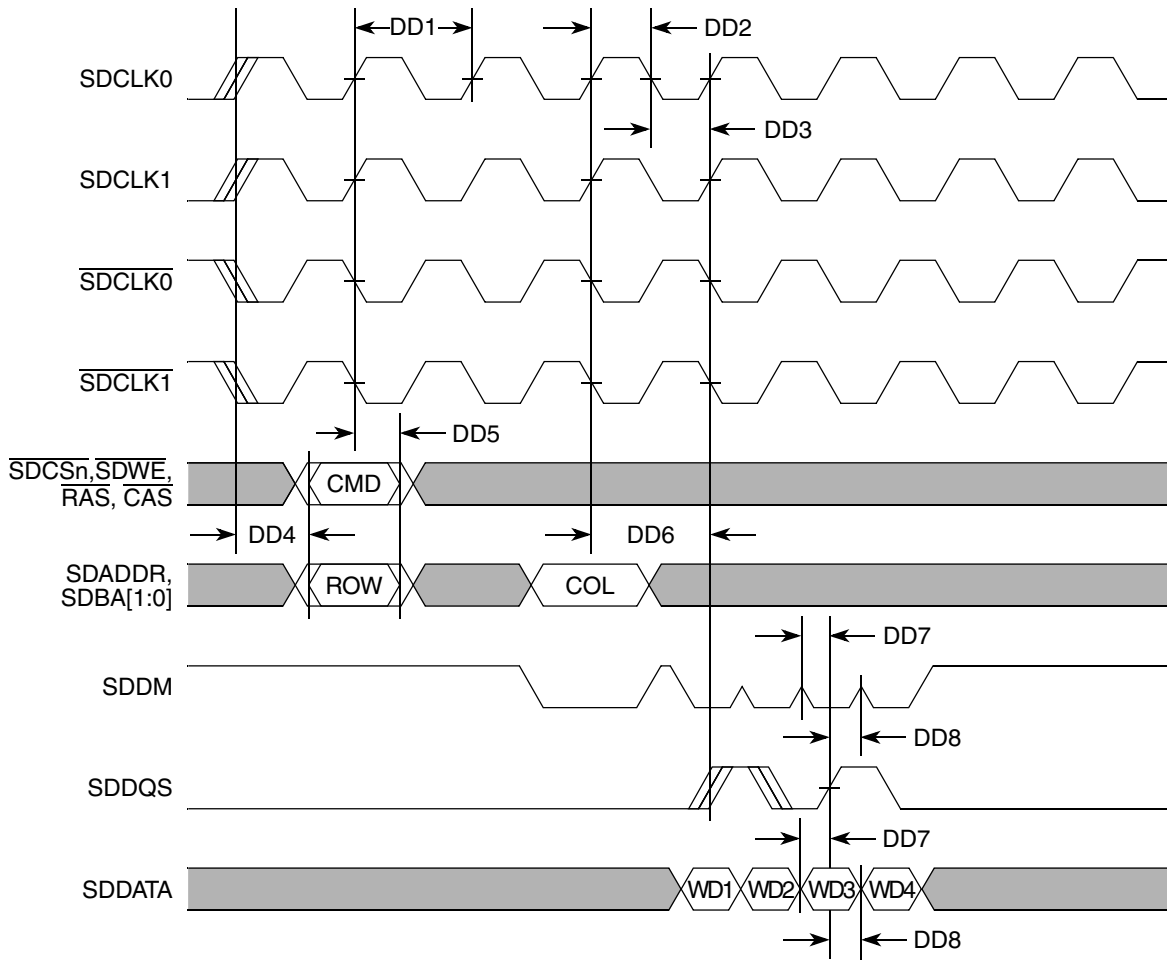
DD1
DD2
SDCLK0
DD3
SDCLK1
$\overline{SDCLK0}$
$\overline{SDCLK1}$
DD5
$\overline{SDCSn}$, $\overline{SDWE}$, $\overline{RAS}$, $\overline{CAS}$
CMD
DD4
DD6
SDADDR, SDBA[1:0]
ROW
COL
DD7
SDDM
DD8
SDDQS
DD7
SDDATA
WD1
WD2
WD3
WD4
DD8